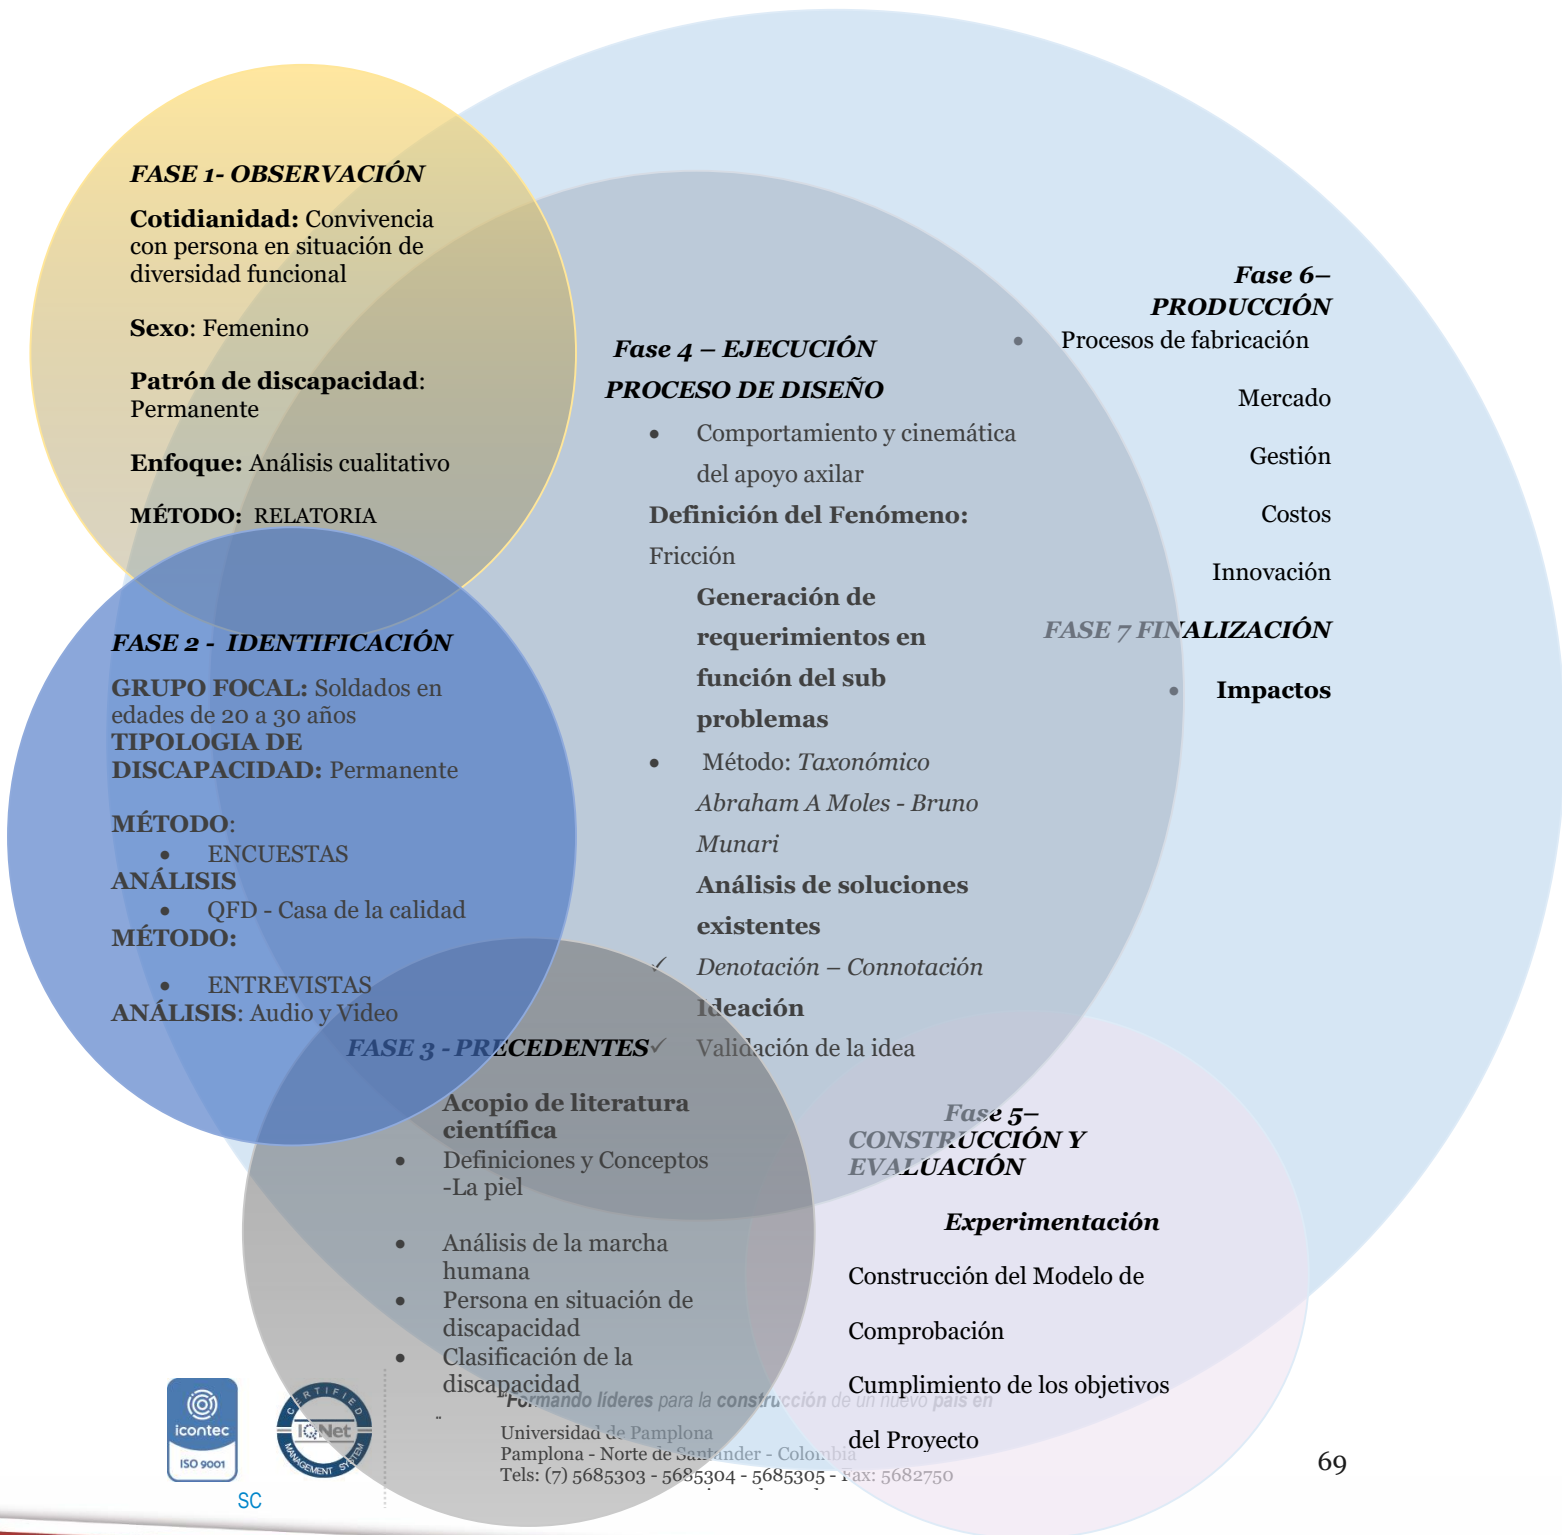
FASE 1- OBSERVACIÓN

Cotidianidad: Convivencia con persona en situación de diversidad funcional

Sexo: Femenino

Patrón de discapacidad: Permanente

Enfoque: Análisis cualitativo

MÉTODO: RELATORIA

FASE 2 - IDENTIFICACIÓN

GRUPO FOCAL: Soldados en edades de 20 a 30 años
TIPOLOGIA DE DISCAPACIDAD: Permanente

MÉTODO:
• ENCUESTAS
ANÁLISIS
• QFD - Casa de la calidad
MÉTODO:
• ENTREVISTAS
ANÁLISIS: Audio y Video

FASE 3 - PRECEDENTES

Acopio de literatura científica
• Definiciones y Conceptos -La piel
• Análisis de la marcha humana
• Persona en situación de discapacidad
• Clasificación de la discapacidad

Fase 4 – EJECUCIÓN
PROCESO DE DISEÑO
• Comportamiento y cinemática del apoyo axilar
Definición del Fenómeno: Fricción
Generación de requerimientos en función del sub problemas
• Método: Taxonómico Abraham A Moles - Bruno Munari
Análisis de soluciones existentes
✓ Denotación – Connotación
Ideación
✓ Validación de la idea

Fase 5– CONSTRUCCIÓN Y EVALUACIÓN

Experimentación

Construcción del Modelo de Comprobación

Cumplimiento de los objetivos del Proyecto

Fase 6– PRODUCCIÓN
• Procesos de fabricación
Mercado
Gestión
Costos
Innovación

FASE 7 FINALIZACIÓN
• Impactos

icontec ISO 9001
IQNet CERTIFIED MANAGEMENT SYSTEM
SC

"Formando líderes para la construcción de un nuevo país en
Universidad de Pamplona
Pamplona - Norte de Santander - Colombia
Tels: (7) 5685303 - 5685304 - 5685305 - Fax: 5682750

69